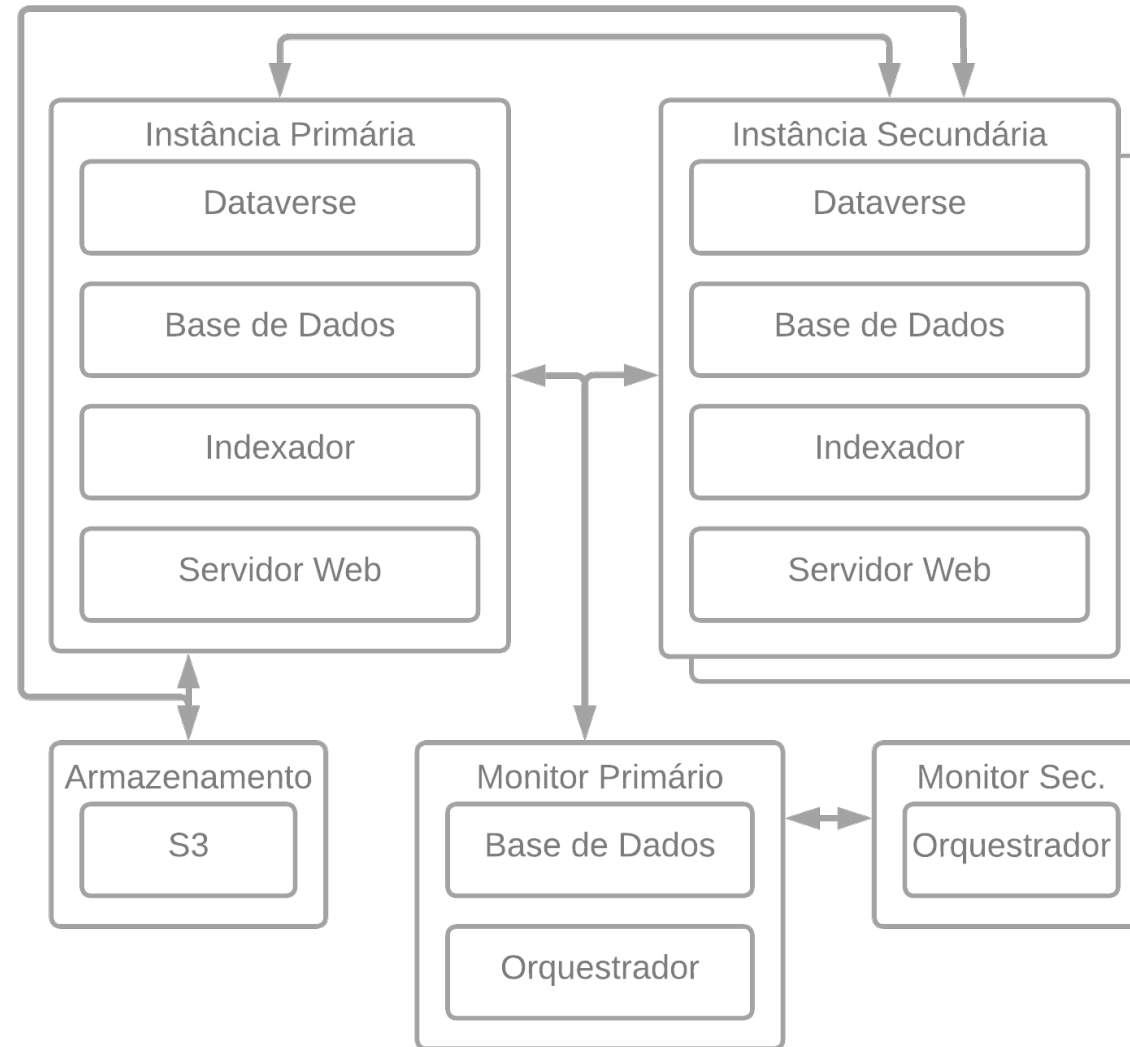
Instância Primária

Dataverse

Base de Dados

Indexador

Servidor Web

Instância Secundária

Dataverse

Base de Dados

Indexador

Servidor Web

Armazenamento

S3

Monitor Primário

Base de Dados

Orquestrador

Monitor Sec.

Orquestrador